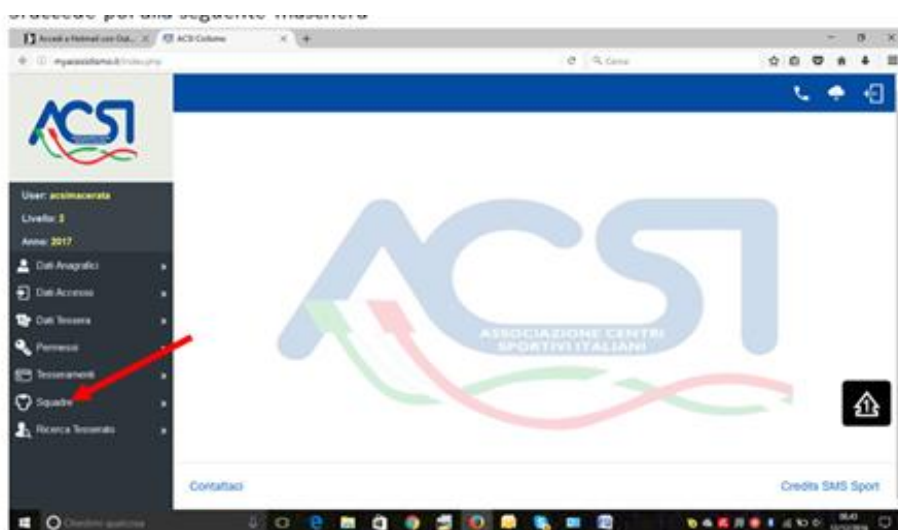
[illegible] per alla seguente maschera

Accedi a Hotmail con Out... ACSI Cartone

myacsisistema.it/index.php

Cerca

ACSI

User: acsimacerata
Livello: 3
Anno: 2017

Dati Anagrafici
Dati Accesso
Dati Tessera
Permessi
Tesseramenti
Squadre
Ricerca Tesserato

ACSI
ASSOCIAZIONE CENTRI SPORTIVI ITALIANI

Contattaci

Credito SMS Sport

Chiedimi qualcosa